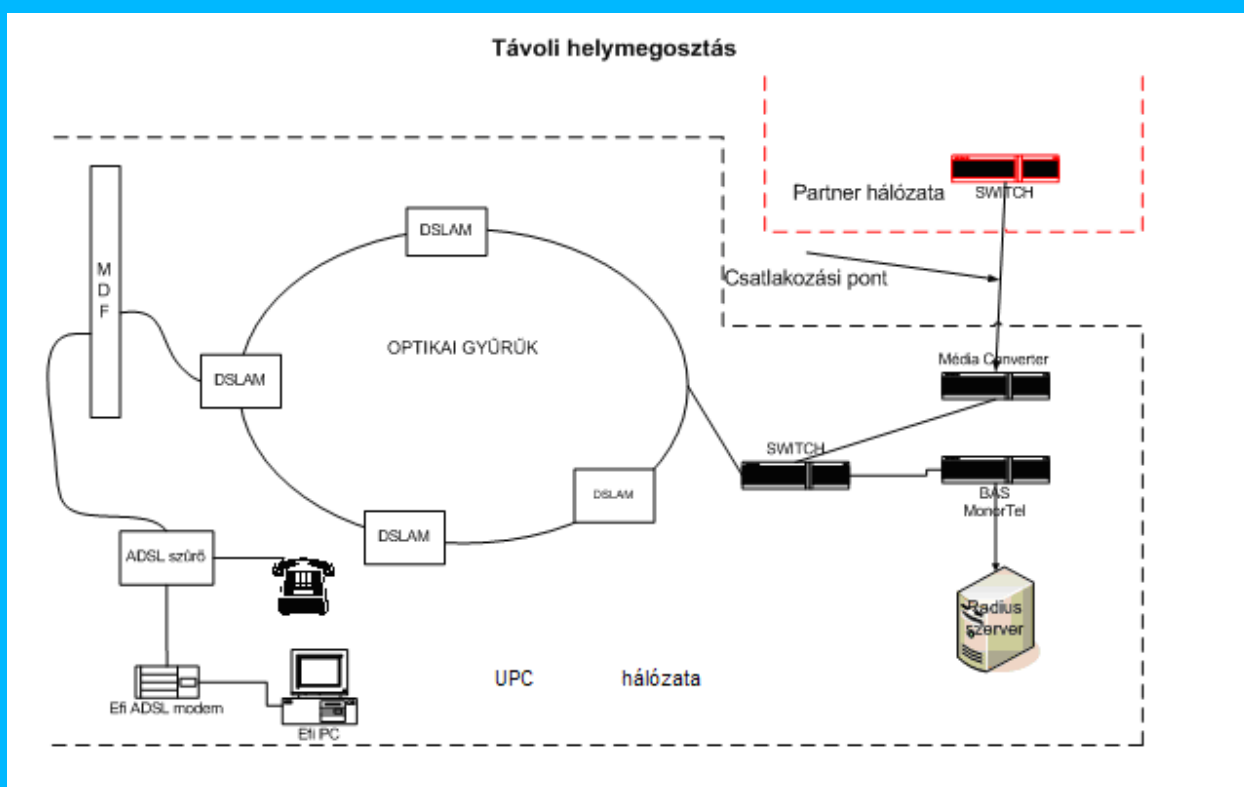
Távoli helymegosztás

Partner hálózata

SWITCH

Csatlakozási pont

M
D
F

DSLAM

DSLAM

OPTIKAI GYŰRŰK

DSLAM

DSLAM

Média Converter

SWITCH

BAS
MonorTel

Radius
szerver

ADSL szűrő

Efi ADSL modem

Efi PC

UPC

hálózata